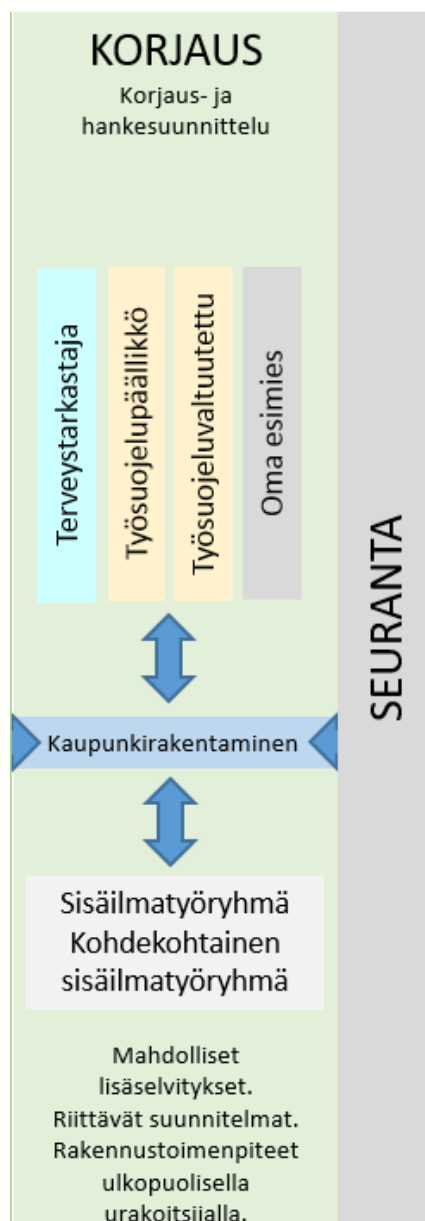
KORJAUS
Korjaus- ja hankesuunnittelu

Terveystarkastaja

Työsuojelupäällikkö

Työsuojeluvaltuutettu

Oma esimies

SEURANTA

Kaupunkirakentaminen

Sisäilmatyöryhmä
Kohdekohtainen sisäilmatyöryhmä

Mahdolliset lisäselvitykset. Riittävät suunnitelmat. Rakennustoimenpiteet ulkopuolisella urakoitsijalla.